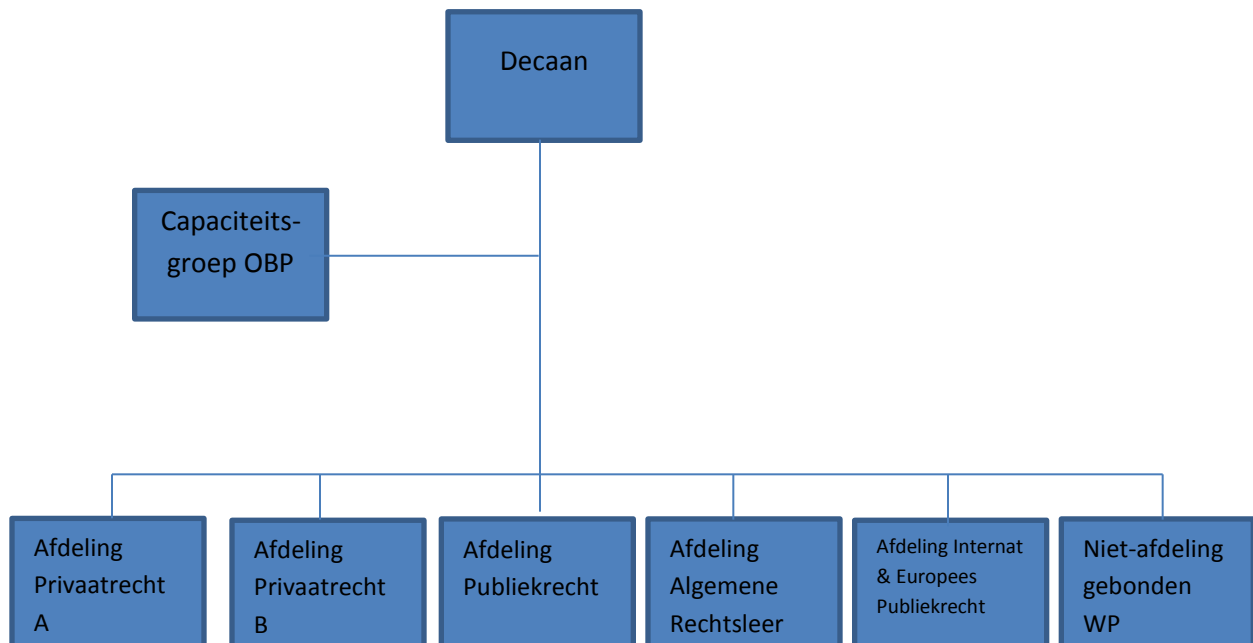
Decaan

Capaciteits-groep OBP

Afdeling Privaatrecht A

Afdeling Privaatrecht B

Afdeling Publiekrecht

Afdeling Algemene Rechtsleer

Afdeling Internat & Europees Publiekrecht

Niet-afdeling gebonden WP